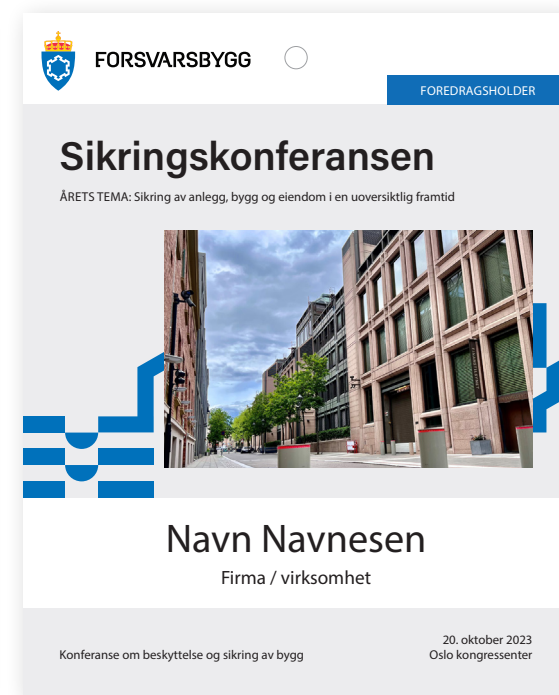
FORSVARSBYGG

FOREDRAGSHOLDER

Sikringskonferansen

ÅRETS TEMA: Sikring av anlegg, bygg og eiendom i en uoversiktlig framtid

Navn Navnesen

Firma / virksomhet

Konferanse om beskyttelse og sikring av bygg

20. oktober 2023
Oslo kongressenter